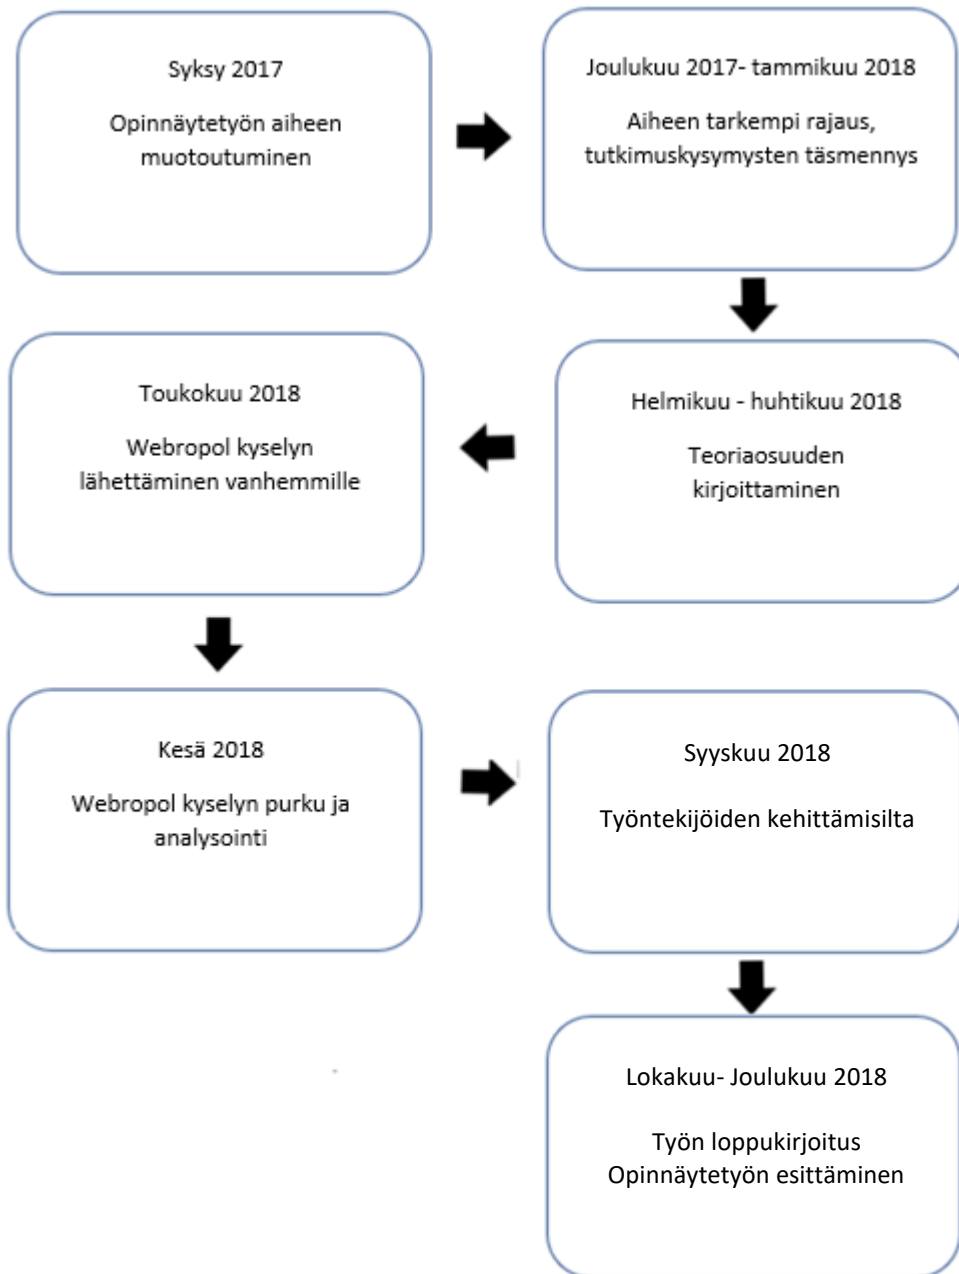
Syksy 2017

Opinnäytetyön aiheen muotoutuminen

Joulukuu 2017- tammikuu 2018

Aiheen tarkempi rajaus, tutkimuskysymysten täsmennys

Helmikuu - huhtikuu 2018

Teoriaosuuden kirjoittaminen

Toukokuu 2018

Webropol kyselyn lähettäminen vanhemmille

Kesä 2018

Webropol kyselyn purku ja analysointi

Syyskuu 2018

Työntekijöiden kehittämisilta

Lokakuu- Joulukuu 2018

Työn loppukirjoitus
Opinnäytetyön esittäminen